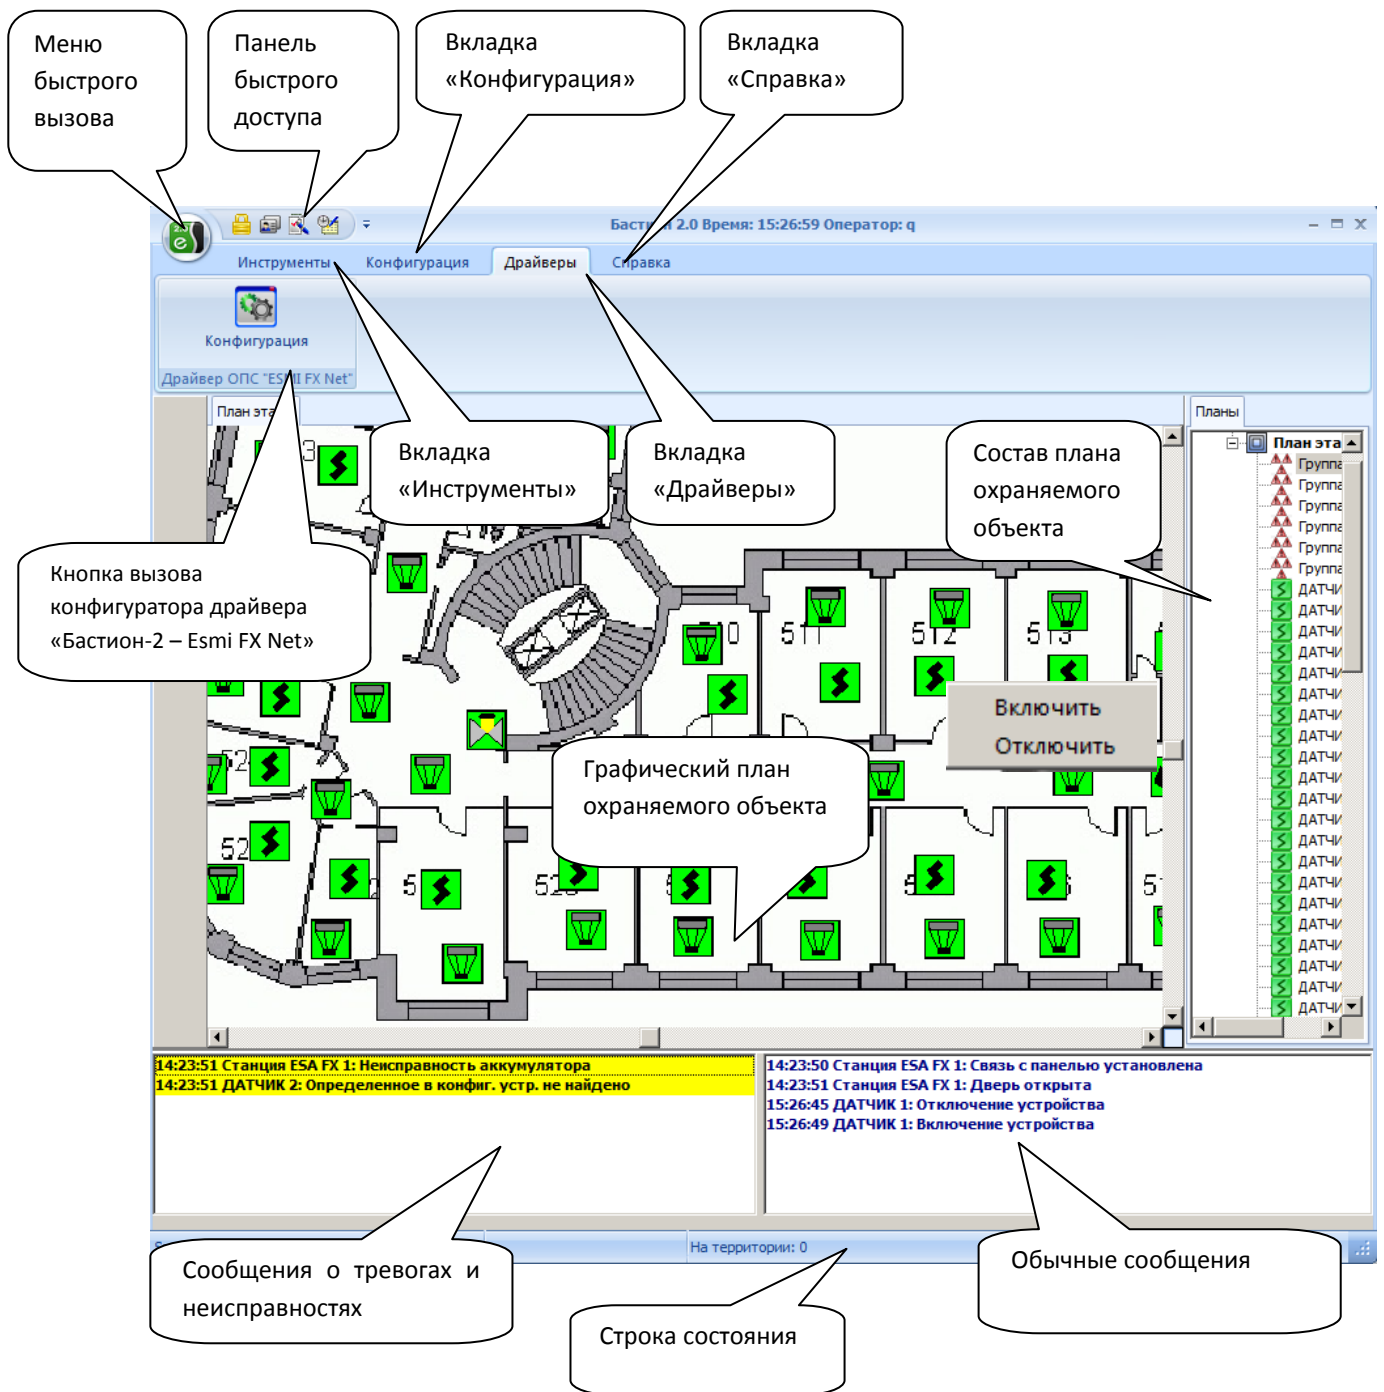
Меню быстрого вызова

Панель быстрого доступа

Вкладка «Конфигурация»

Вкладка «Справка»

Баст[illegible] 2.0 Время: 15:26:59 Оператор: q

Инструменты Конфигурация Драйверы Справка

Конфигурация

Драйвер ОПС "ES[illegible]I FX Net"

План эта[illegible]

Планы

Вкладка «Инструменты»

Вкладка «Драйверы»

Состав плана охраняемого объекта

План эта

Группа
Группа
Группа
Группа
Группа
Группа
ДАТЧИ
ДАТЧИ
ДАТЧИ
ДАТЧИ
ДАТЧИ
ДАТЧИ
ДАТЧИ
ДАТЧИ
ДАТЧИ
ДАТЧИ
ДАТЧИ
ДАТЧИ
ДАТЧИ
ДАТЧИ
ДАТЧИ
ДАТЧИ
ДАТЧИ
ДАТЧИ
ДАТЧИ
ДАТЧИ
ДАТЧИ

Кнопка вызова конфигуратора драйвера «Бастион-2 – Esmi FX Net»

510 511 512 513 52 52 5 52 5

Включить
Отключить

Графический план охраняемого объекта

14:23:51 Станция ESA FX 1: Неисправность аккумулятора
14:23:51 ДАТЧИК 2: Определенное в конфиг. устр. не найдено

14:23:50 Станция ESA FX 1: Связь с панелью установлена
14:23:51 Станция ESA FX 1: Дверь открыта
15:26:45 ДАТЧИК 1: Отключение устройства
15:26:49 ДАТЧИК 1: Включение устройства

На территории: 0

Сообщения о тревогах и неисправностях

Строка состояния

Обычные сообщения